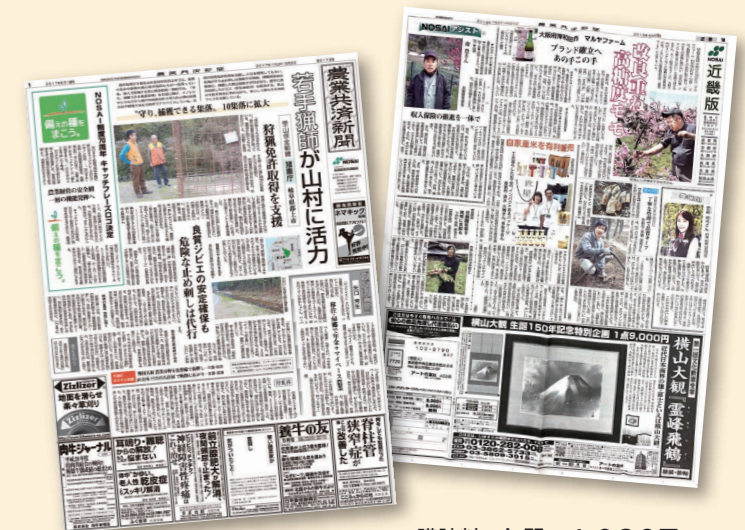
農業共済新聞

若手猟師が山村に活力

狩猟免許取得を支援

"守り"無償できる集落、10集落に拡大

良質ジビエの安定確保も

危険な止め刺しは代行

NOSAI

実りの種をまこう。

Zizlizer

近畿版

NOSAI

NOSAIアシスト

大阪府岸和田市 マルヤファーム

ブランド確立へ あの手この手

改良重ね高品質を

収入保険の推進を一体で

横山大観 生誕150年記念特別企画 1点9,000円

横山大観「霊峰飛鶴」

0120-282-000

購読料 月額 1,000円